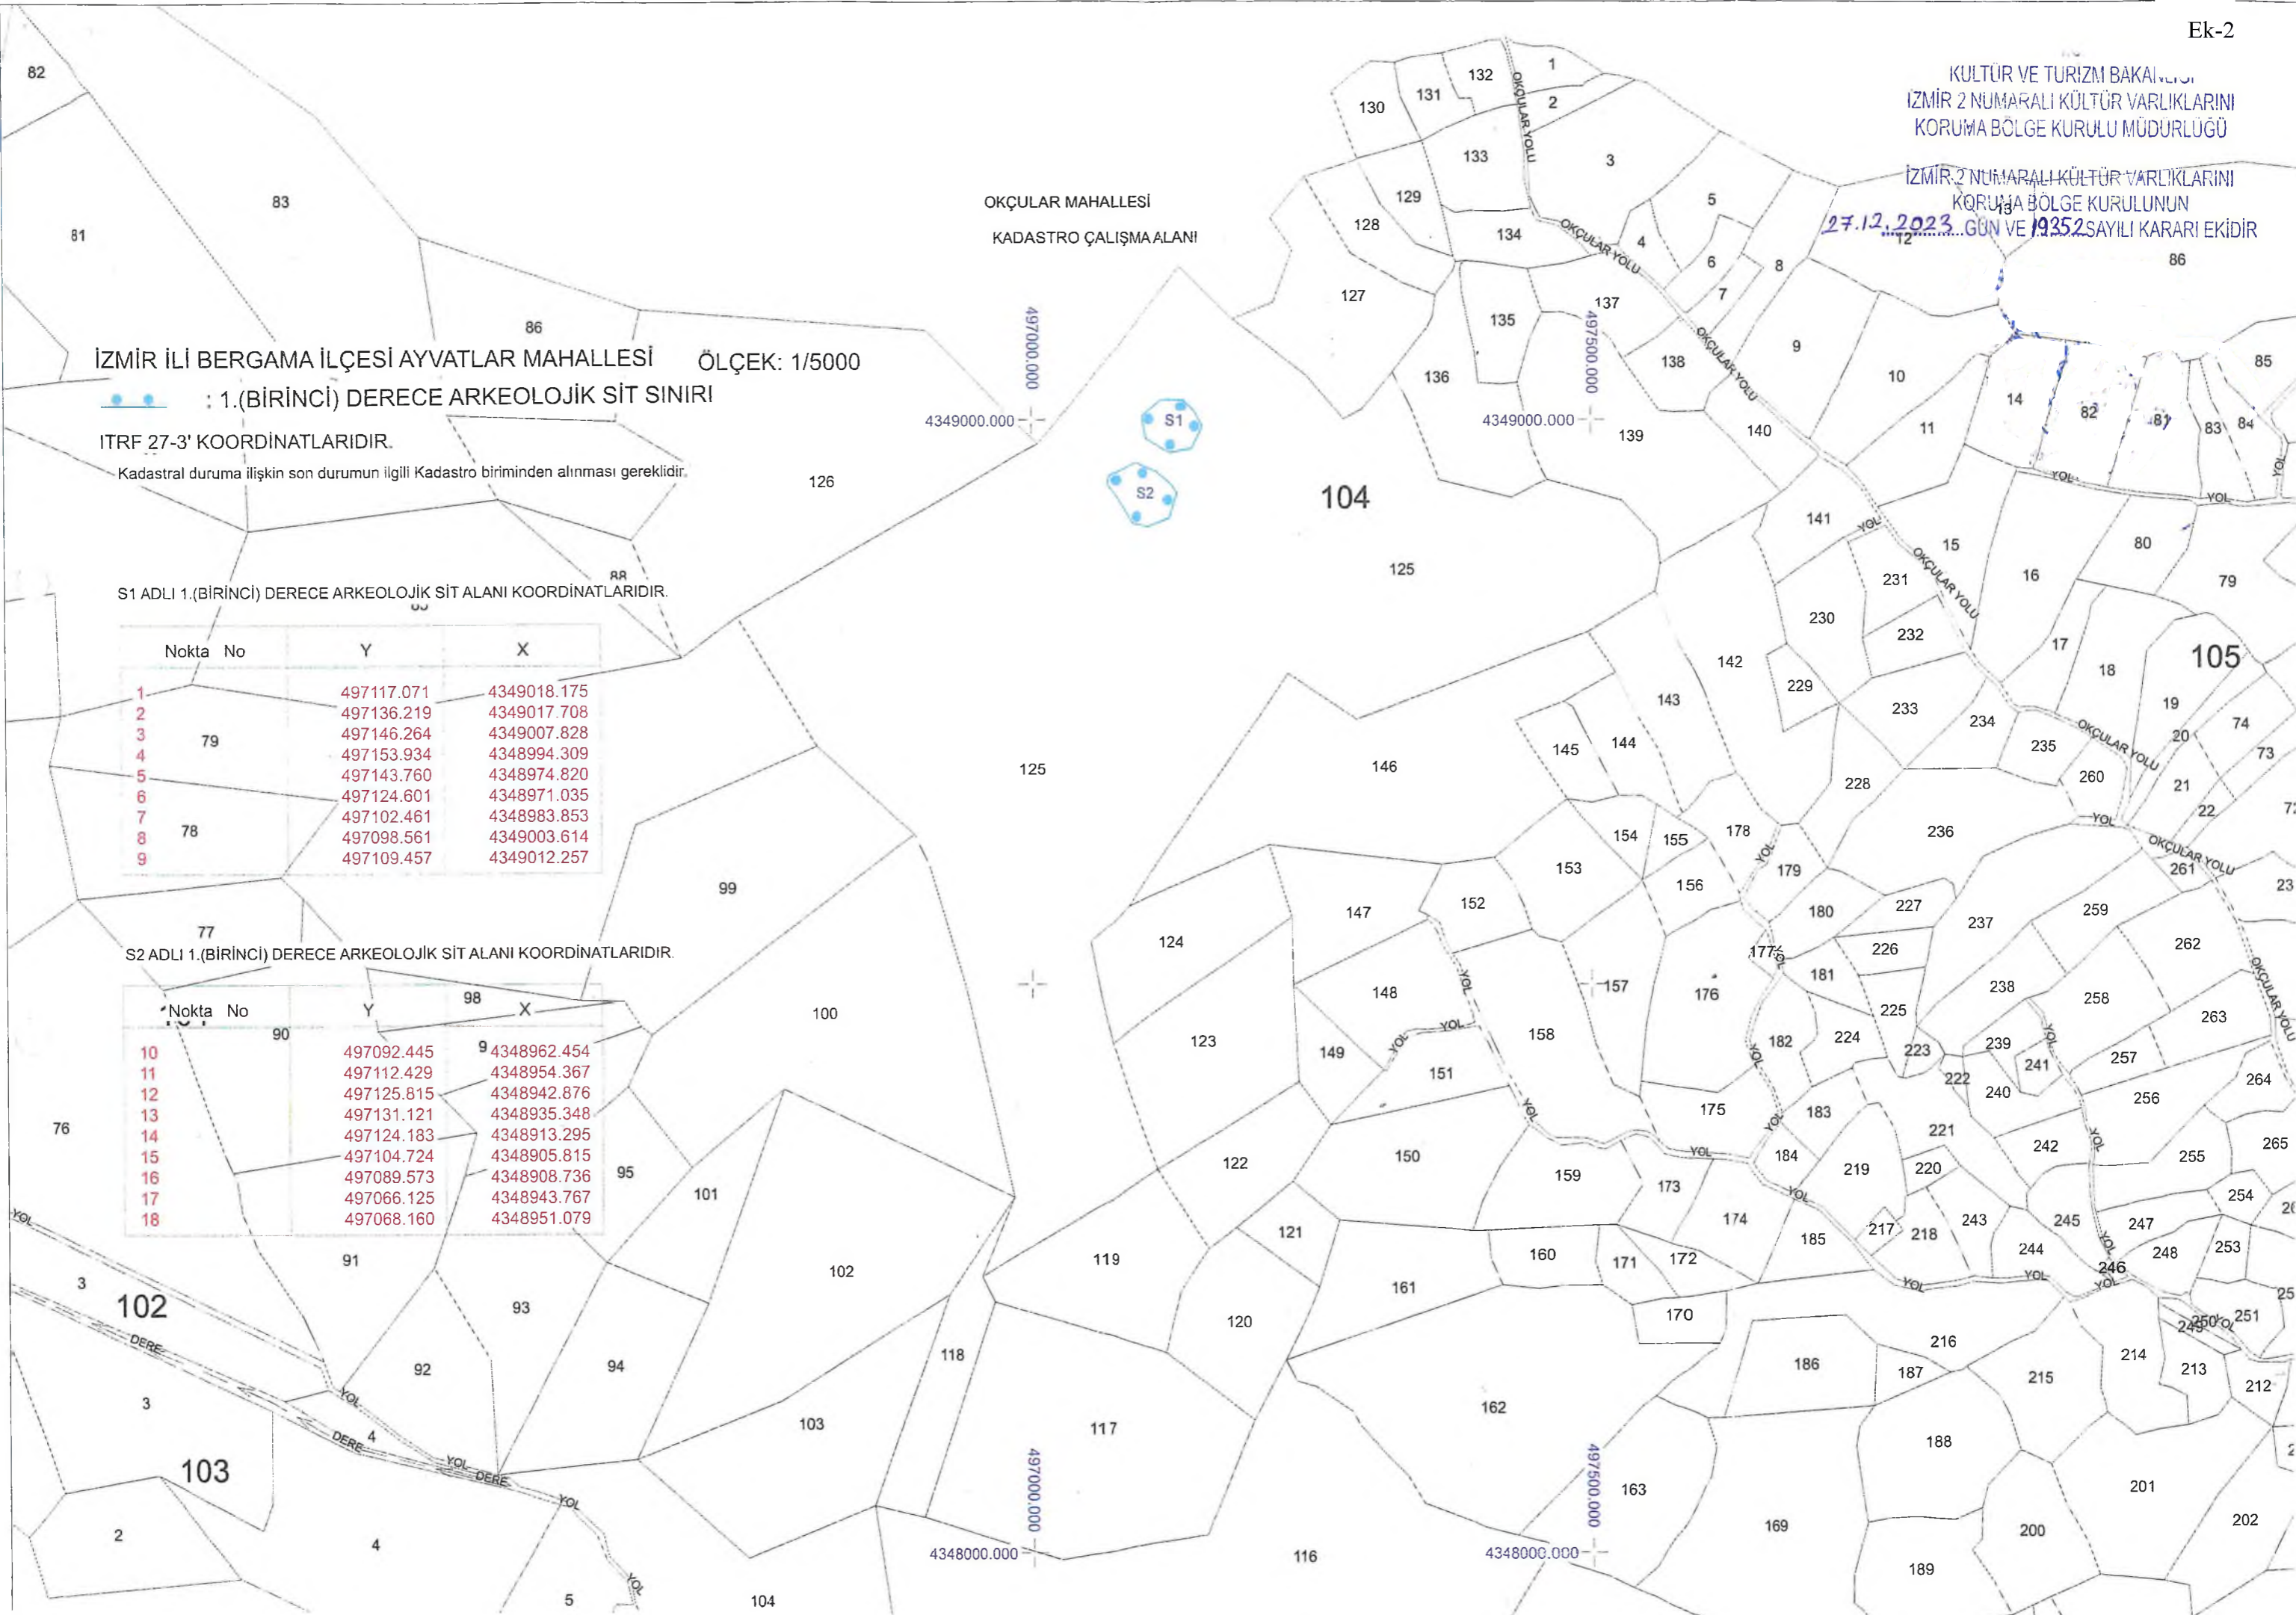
Ek-2

KÜLTÜR VE TURİZM BAKANLIĞI
İZMİR 2 NUMARALI KÜLTÜR VARLIKLARINI
KORUMA BÖLGE KURULU MÜDÜRLÜĞÜ

İZMİR 2 NUMARALI KÜLTÜR VARLIKLARINI
KORUMA BÖLGE KURULUNUN
27.12.2023 GÜN VE 19352 SAYILI KARARI EKİDİR

OKÇULAR MAHALLESİ
KADASTRO ÇALIŞMA ALANI

İZMİR İLİ BERGAMA İLÇESİ AYVATLAR MAHALLESİ ÖLÇEK: 1/5000
: 1.(BİRİNCİ) DERECE ARKEOLOJİK SİT SINIRI
ITRF 27-3' KOORDİNATLARIDIR.
Kadastral duruma ilişkin son durumun ilgili Kadastro biriminden alınması gereklidir.

S1 ADLI 1.(BİRİNCİ) DERECE ARKEOLOJİK SİT ALANI KOORDİNATLARIDIR.

| Nokta No | Y | X |
|---|---|---|
| 1 | 497117.071 | 4349018.175 |
| 2 | 497136.219 | 4349017.708 |
| 3 | 497146.264 | 4349007.828 |
| 4 | 497153.934 | 4348994.309 |
| 5 | 497143.760 | 4348974.820 |
| 6 | 497124.601 | 4348971.035 |
| 7 | 497102.461 | 4348983.853 |
| 8 | 497098.561 | 4349003.614 |
| 9 | 497109.457 | 4349012.257 |

S2 ADLI 1.(BİRİNCİ) DERECE ARKEOLOJİK SİT ALANI KOORDİNATLARIDIR.

| Nokta No | Y | X |
|---|---|---|
| 10 | 497092.445 | 4348962.454 |
| 11 | 497112.429 | 4348954.367 |
| 12 | 497125.815 | 4348942.876 |
| 13 | 497131.121 | 4348935.348 |
| 14 | 497124.183 | 4348913.295 |
| 15 | 497104.724 | 4348905.815 |
| 16 | 497089.573 | 4348908.736 |
| 17 | 497066.125 | 4348943.767 |
| 18 | 497068.160 | 4348951.079 |

S1 S2
4349000.000 497000.000 497500.000 4348000.000
OKÇULAR YOLU YOL DERE
82 81 83 86 126 125 104 105 102 103 99 100 101 102 103 116 117 118 119 120 121 122 123 124 146 147 148 149 150 151 152 153 158 159 160 161 162 163 169 170 171 172 173 174 175 176 186 187 188 189 200 201 202 212 213 214 215 216